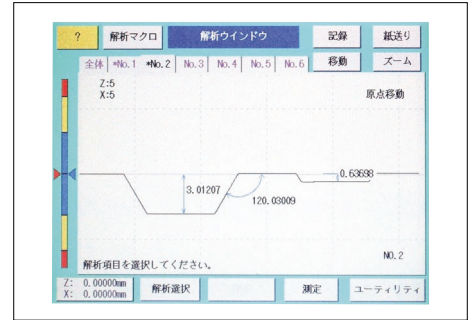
?
解析マクロ
解析ウインドウ
記録
紙送り
全体
*No.1
*No.2
No.3
No.4
No.5
No.6
移動
ズーム
Z:5
X:5
原点移動
0.63698
3.01207
120.03009
NO.2
解析項目を選択してください。
Z: 0.00000mm
X: 0.00000mm
解析選択
測定
ユーティリティ